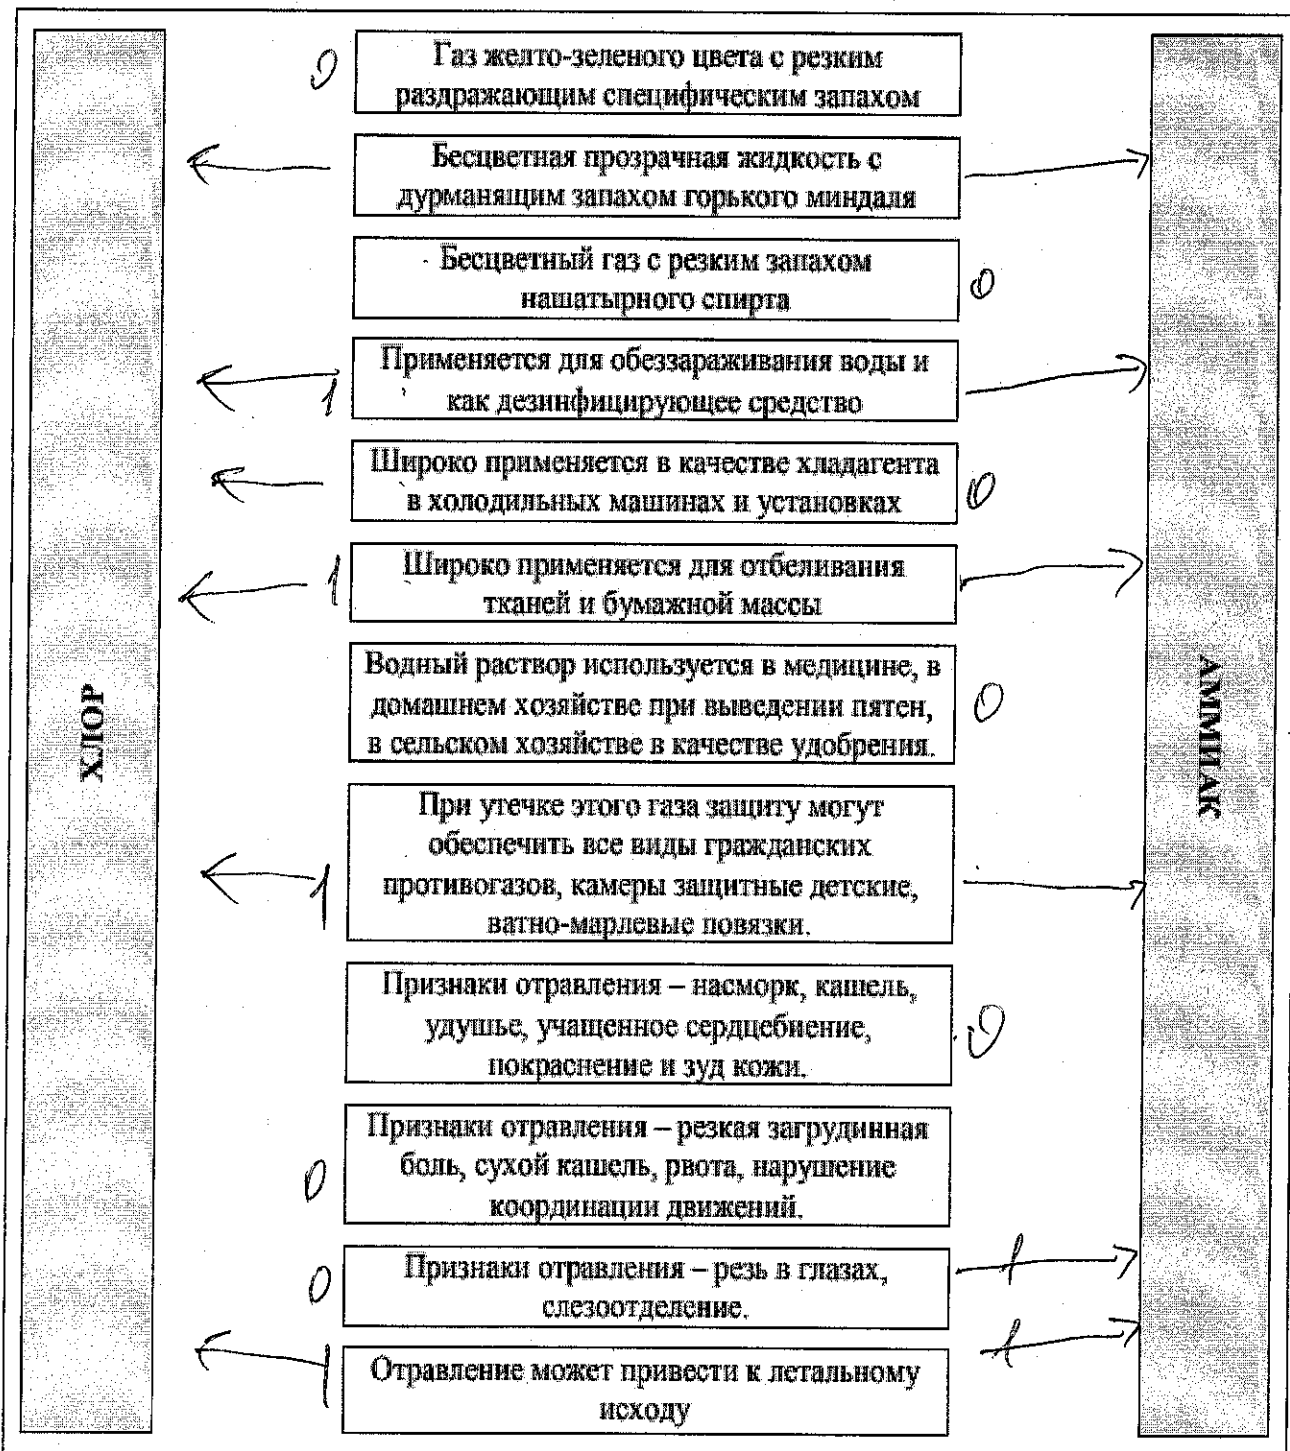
ХЛОР

0 Газ желто-зеленого цвета с резким раздражающим специфическим запахом

Бесцветная прозрачная жидкость с дурманящим запахом горького миндаля

Бесцветный газ с резким запахом нашатырного спирта 0

1 Применяется для обеззараживания воды и как дезинфицирующее средство

Широко применяется в качестве хладагента в холодильных машинах и установках 0

1 Широко применяется для отбеливания тканей и бумажной массы

Водный раствор используется в медицине, в домашнем хозяйстве при выведении пятен, в сельском хозяйстве в качестве удобрения. 0

1 При утечке этого газа защиту могут обеспечить все виды гражданских противогазов, камеры защитные детские, ватно-марлевые повязки.

Признаки отравления – насморк, кашель, удушье, учащенное сердцебиение, покраснение и зуд кожи. 0

0 Признаки отравления – резкая загрудинная боль, сухой кашель, рвота, нарушение координации движений.

0 Признаки отравления – резь в глазах, слезоотделение. 1

1 Отравление может привести к летальному исходу 1

АММИАК